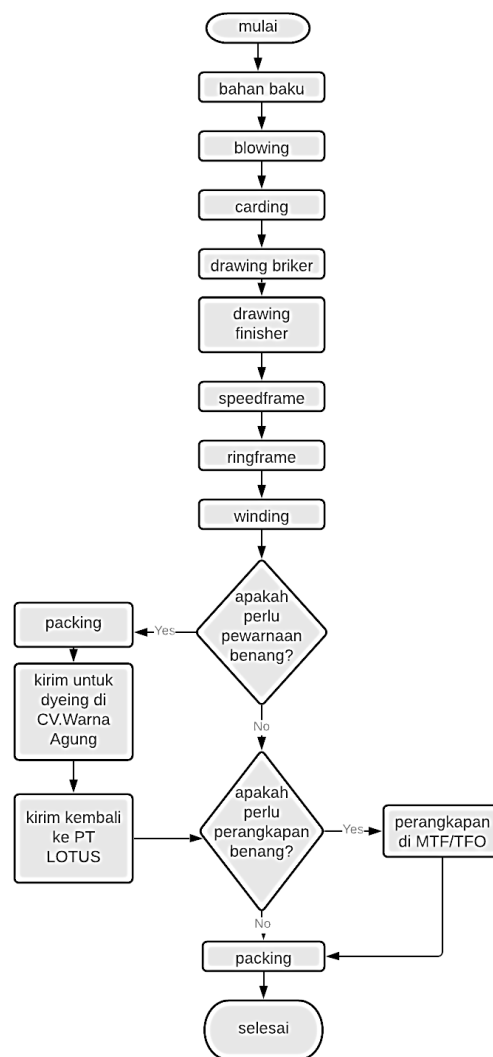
mulai

bahan baku

blowing

carding

drawing briker

drawing finisher

speedframe

ringframe

winding

apakah perlu pewarnaan benang?

Yes

packing

kirim untuk dyeing di CV.Warna Agung

kirim kembali ke PT LOTUS

No

apakah perlu perangkapan benang?

Yes

perangkapan di MTF/TFO

No

packing

selesai